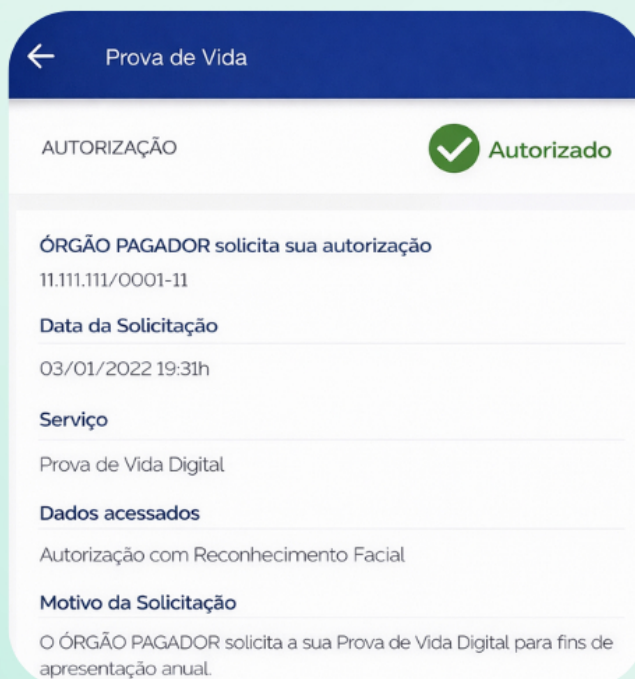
Prova de Vida

AUTORIZAÇÃO

Autorizado

ÓRGÃO PAGADOR solicita sua autorização

11.111.111/0001-11

Data da Solicitação

03/01/2022 19:31h

Serviço

Prova de Vida Digital

Dados acessados

Autorização com Reconhecimento Facial

Motivo da Solicitação

O ÓRGÃO PAGADOR solicita a sua Prova de Vida Digital para fins de apresentação anual.